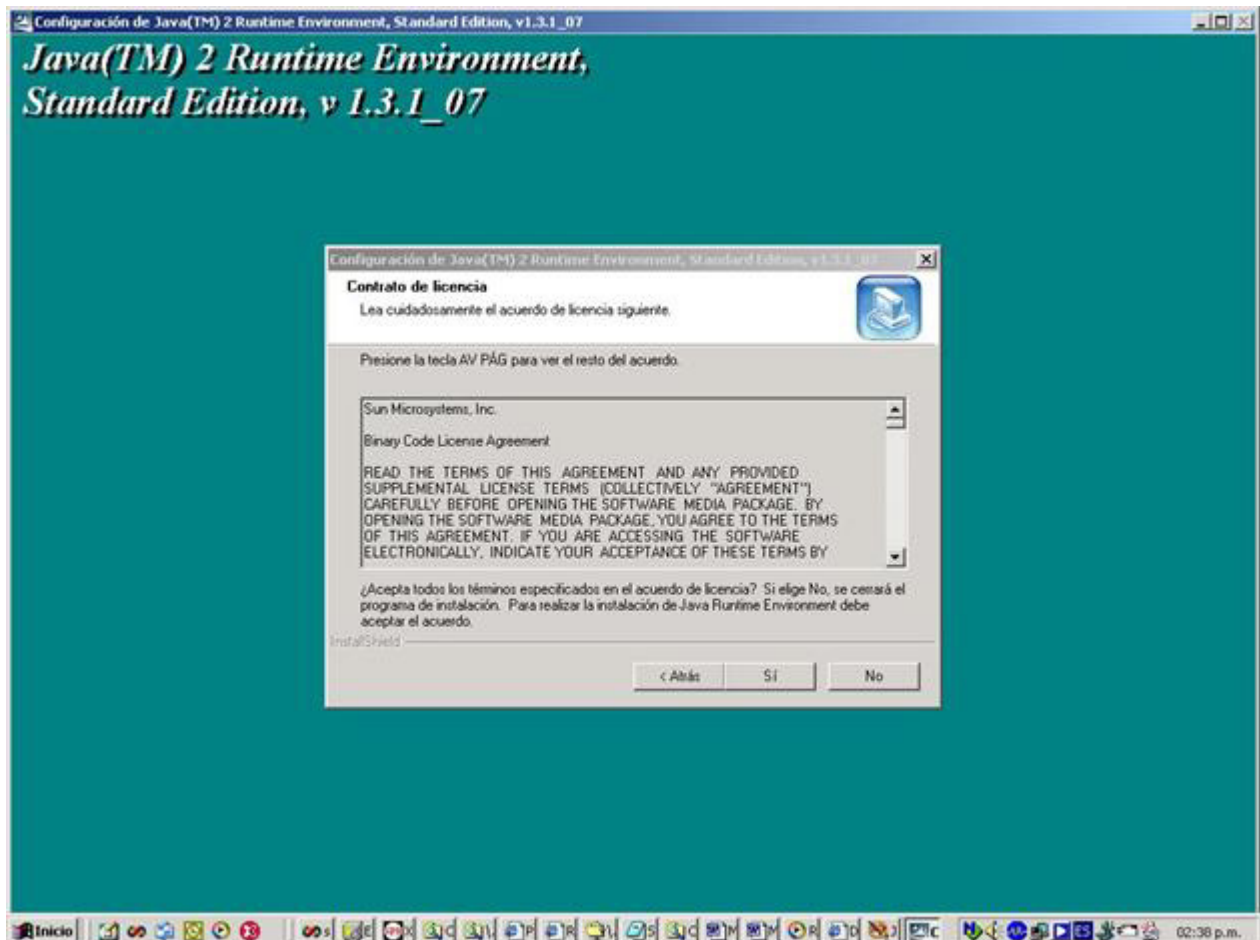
Configuración de Java(TM) 2 Runtime Environment, Standard Edition, v1.3.1_07

Java(TM) 2 Runtime Environment, Standard Edition, v 1.3.1_07

Configuración de Java(TM) 2 Runtime Environment, Standard Edition, v1.3.1_07

Contrato de licencia

Lea cuidadosamente el acuerdo de licencia siguiente.

Presione la tecla AV PÁG para ver el resto del acuerdo.

Sun Microsystems, Inc.

Binary Code License Agreement

READ THE TERMS OF THIS AGREEMENT AND ANY PROVIDED SUPPLEMENTAL LICENSE TERMS (COLLECTIVELY "AGREEMENT") CAREFULLY BEFORE OPENING THE SOFTWARE MEDIA PACKAGE. BY OPENING THE SOFTWARE MEDIA PACKAGE, YOU AGREE TO THE TERMS OF THIS AGREEMENT. IF YOU ARE ACCESSING THE SOFTWARE ELECTRONICALLY, INDICATE YOUR ACCEPTANCE OF THESE TERMS BY

¿Acepta todos los términos especificados en el acuerdo de licencia? Si elige No, se cerrará el programa de instalación. Para realizar la instalación de Java Runtime Environment debe aceptar el acuerdo.

InstallShield

< Atrás
Sí
No

Inicio
02:38 p.m.